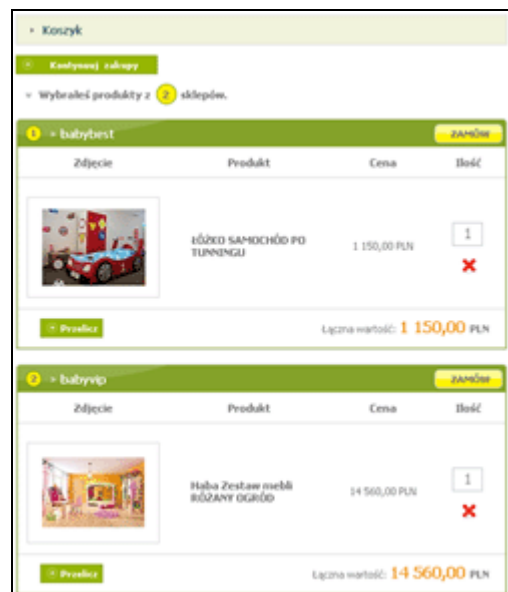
Koszyk

Kontynuuj zakupy

Wybrałeś produkty z 2 sklepów.

1 babybest

ZAMÓW

| Zdjęcie | Produkt | Cena | Ilość |
|---|---|---|---|
| | ŁÓŻKO SAMOCHÓD PO TUNNINGU | 1 150,00 PLN | 1 |

Przelicz

Łączna wartość: 1 150,00 PLN

2 babyvip

ZAMÓW

| Zdjęcie | Produkt | Cena | Ilość |
|---|---|---|---|
| | Haba Zestaw mebli RÓŻANY OGRÓD | 14 560,00 PLN | 1 |

Przelicz

Łączna wartość: 14 560,00 PLN